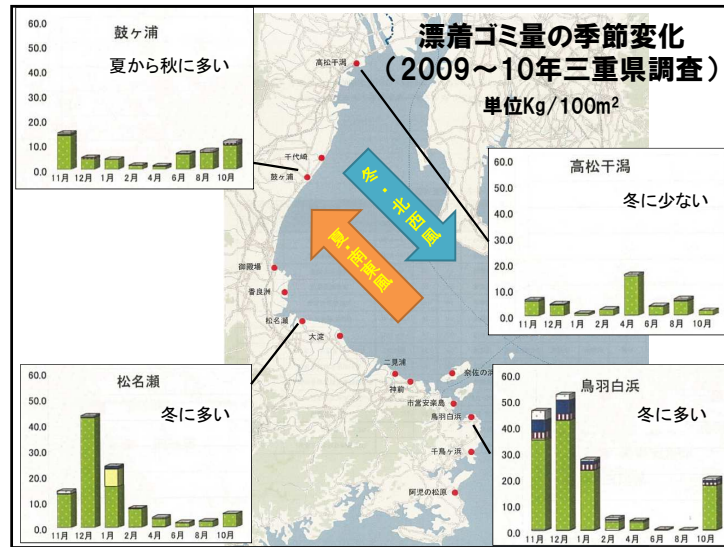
漂着ゴミ量の季節変化
（2009～10年三重県調査）
単位Kg/100m$^2$

鼓ヶ浦
夏から秋に多い
60.0
50.0
40.0
30.0
20.0
10.0
0.0
11月 12月 1月 2月 4月 6月 8月 10月

高松干潟
冬に少ない
60.0
50.0
40.0
30.0
20.0
10.0
0.0
11月 12月 1月 2月 4月 6月 8月 10月

松名瀬
冬に多い
60.0
50.0
40.0
30.0
20.0
10.0
0.0
11月 12月 1月 2月 4月 6月 8月 10月

鳥羽白浜
冬に多い
60.0
50.0
40.0
30.0
20.0
10.0
0.0
11月 12月 1月 2月 4月 6月 8月 10月

冬・北西風
夏・南東風

高松干潟
千代崎
鼓ヶ浦
御殿場
香良洲
松名瀬
大淀
二見浦
神前
答志の浜
市営安楽島
鳥羽白浜
千鳥ヶ浜
阿児の松原